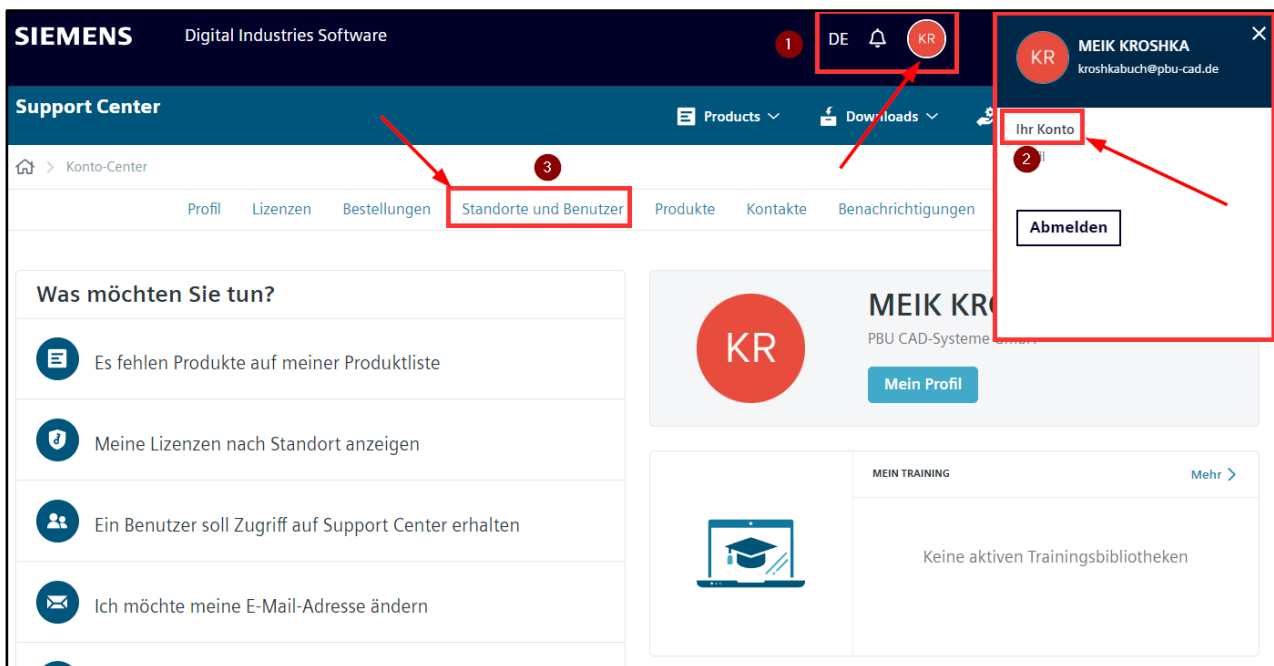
SIEMENS Digital Industries Software

1 DE KR

KR MEIK KROSHKA
kroshkabuch@pbu-cad.de

Ihr Konto
2 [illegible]il

Abmelden

Support Center

Products Downloads

Konto-Center

3

Profil Lizenzen Bestellungen Standorte und Benutzer Produkte Kontakte Benachrichtigungen

Was möchten Sie tun?

Es fehlen Produkte auf meiner Produktliste

Meine Lizenzen nach Standort anzeigen

Ein Benutzer soll Zugriff auf Support Center erhalten

Ich möchte meine E-Mail-Adresse ändern

KR MEIK KR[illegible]
PBU CAD-Systeme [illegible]

Mein Profil

MEIN TRAINING Mehr

Keine aktiven Trainingsbibliotheken